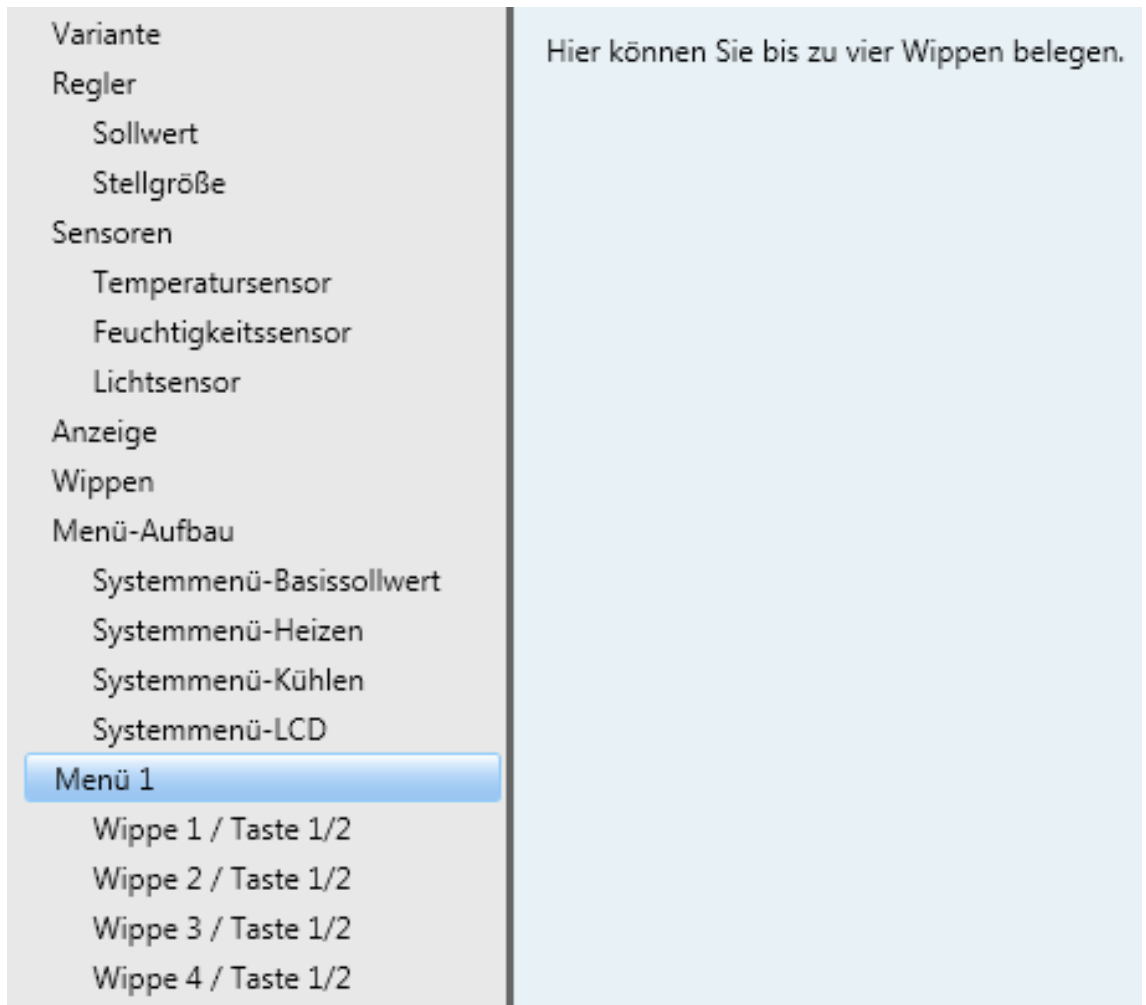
Variante
Regler
Sollwert
Stellgröße
Sensoren
Temperatursensor
Feuchtigkeitssensor
Lichtsensor
Anzeige
Wippen
Menü-Aufbau
Systemmenü-Basissollwert
Systemmenü-Heizen
Systemmenü-Kühlen
Systemmenü-LCD
Menü 1
Wippe 1 / Taste 1/2
Wippe 2 / Taste 1/2
Wippe 3 / Taste 1/2
Wippe 4 / Taste 1/2

Hier können Sie bis zu vier Wippen belegen.